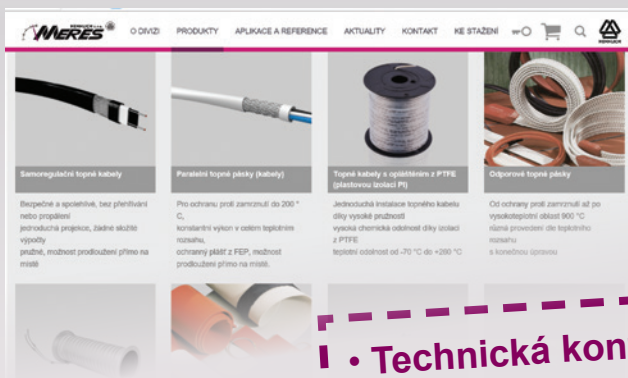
MERES

O DIVIZI PRODUKTY APLIKACE A REFERENCE AKTUALITY KONTAKT KE STAŽENÍ

Samoregulační topné kabely

Bezpečné a spolehlivé, bez přehřívání nebo propálení
jednoduchá projekce, žádné složité výpočty
pružné, možnost prodloužení přímo na místě

Paralelní topné pásky (kabely)

Pro ochranu proti zamrznutí do 200 °C,
konstantní výkon v celém teplotním rozsahu,
ochranný plášť z FEP, možnost prodloužení přímo na místě.

Topné kabely s opletěním z PTFE (plastovou izolací Pt)

Jednoduchá instalace topného kabelu díky vysoké pružnosti
vysoká chemická odolnost díky izolaci z PTFE
teplotní odolnost od -70 °C do +260 °C

Odporové topné pásky

Od ochrany proti zamrznutí až po vysokoteplotní oblast 900 °C
různá provedení dle teplotního rozsahu
s konečnou úpravou

• Technická kon